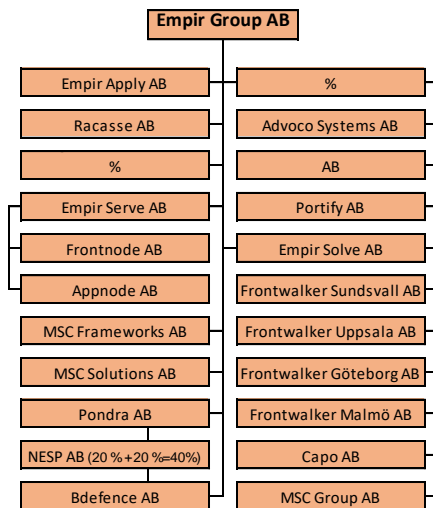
Empir Group AB

Empir Apply AB

Racasse AB

%

Empir Serve AB

Frontnode AB

Appnode AB

MSC Frameworks AB

MSC Solutions AB

Pondra AB

NESP AB (20 % + 20 %=40%)

Bdefence AB

%

Advoco Systems AB

AB

Portify AB

Empir Solve AB

Frontwalker Sundsvall AB

Frontwalker Uppsala AB

Frontwalker Göteborg AB

Frontwalker Malmö AB

Capo AB

MSC Group AB